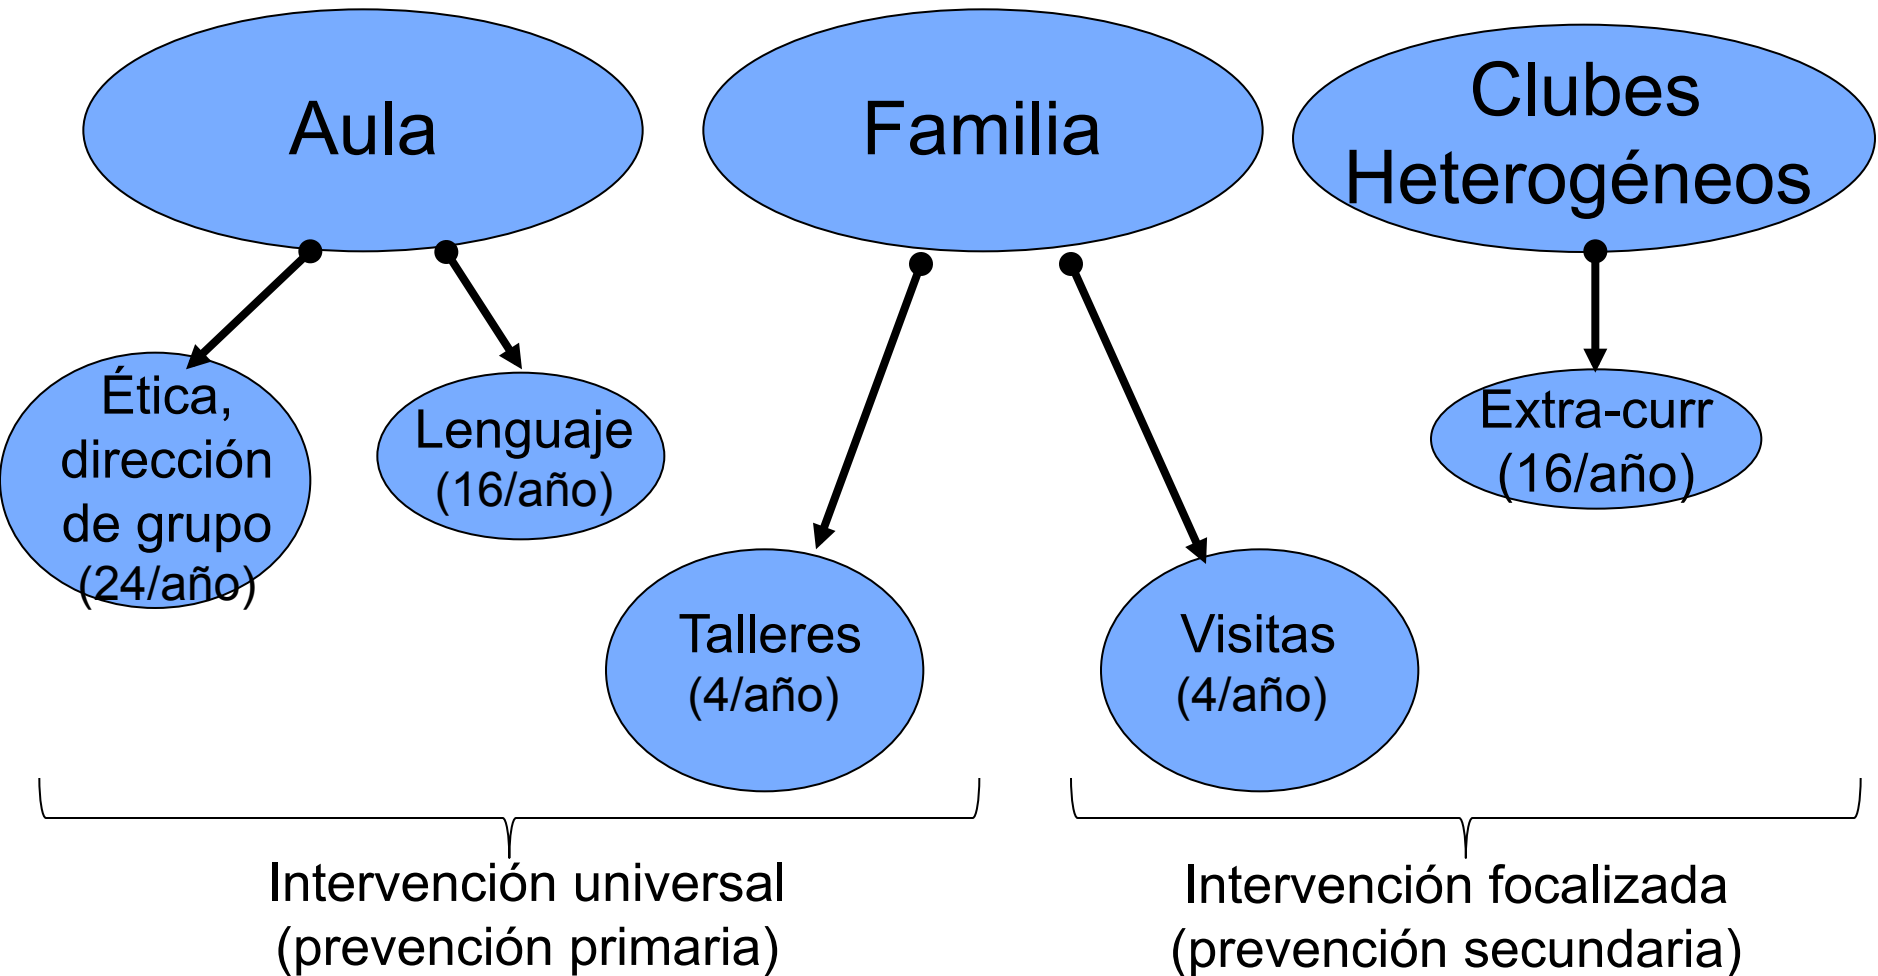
Aula

Familia

Clubes Heterogéneos

Ética, dirección de grupo (24/año)

Lenguaje (16/año)

Extra-curr (16/año)

Talleres (4/año)

Visitas (4/año)

Intervención universal (prevención primaria)

Intervención focalizada (prevención secundaria)